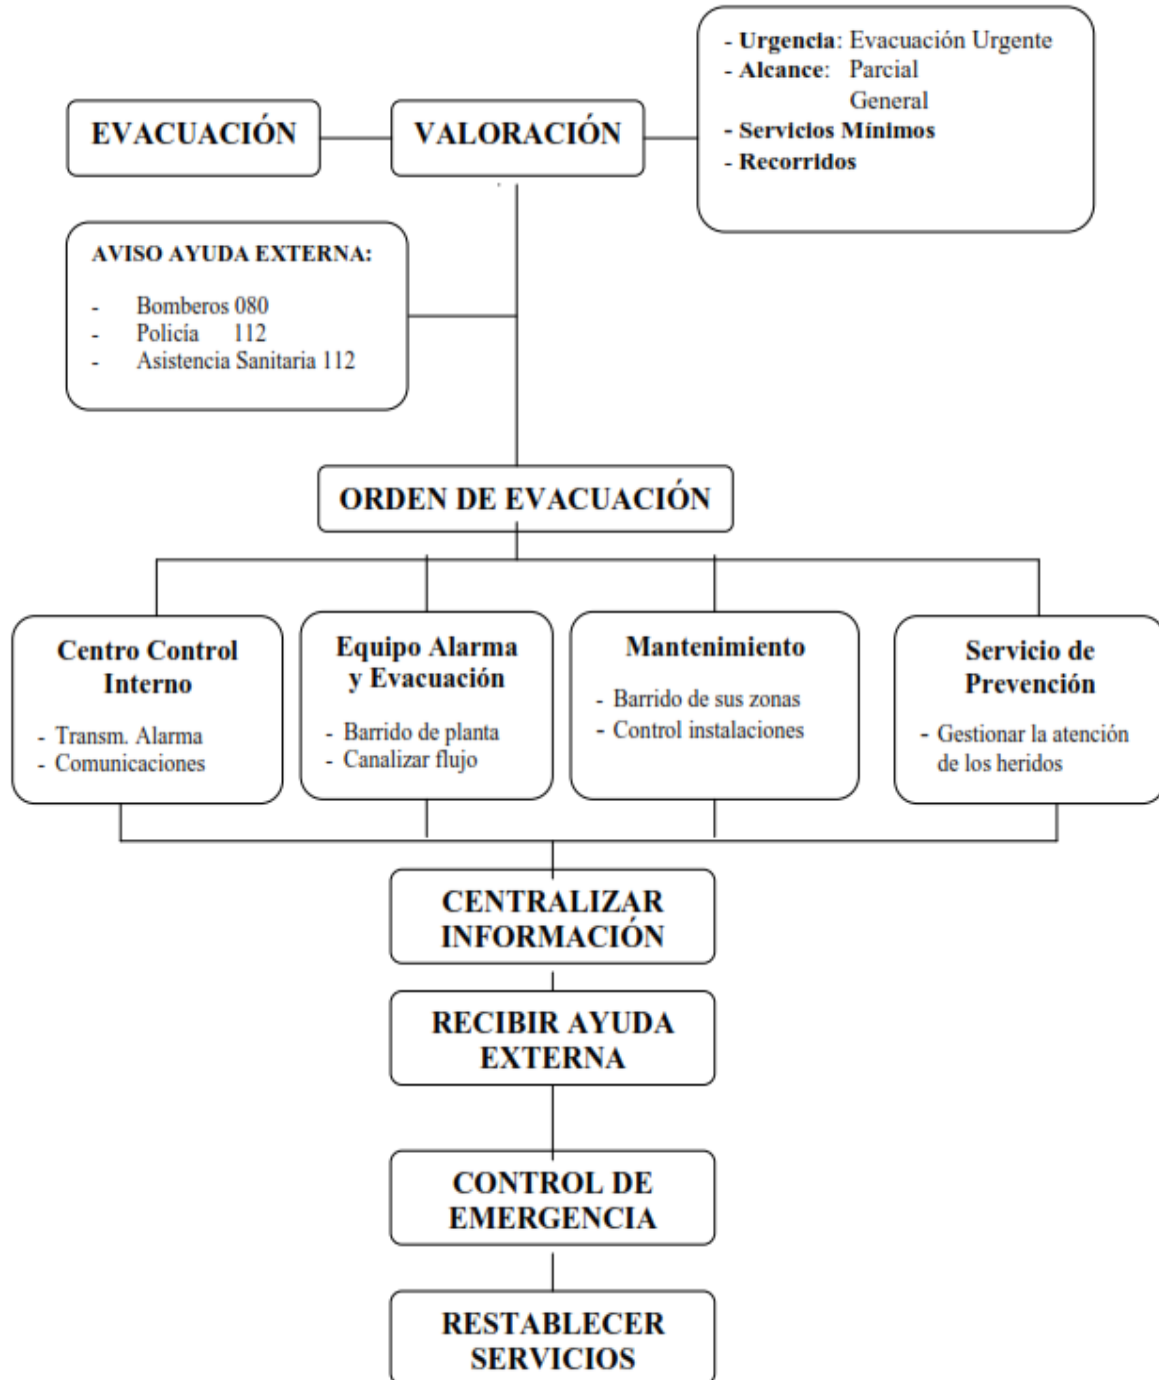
EVACUACIÓN

VALORACIÓN

- Urgencia: Evacuación Urgente
- Alcance: Parcial
General
- Servicios Mínimos
- Recorridos

AVISO AYUDA EXTERNA:

- Bomberos 080
- Policía 112
- Asistencia Sanitaria 112

ORDEN DE EVACUACIÓN

Centro Control Interno

- Transm. Alarma
- Comunicaciones

Equipo Alarma y Evacuación

- Barrido de planta
- Canalizar flujo

Mantenimiento

- Barrido de sus zonas
- Control instalaciones

Servicio de Prevención

- Gestionar la atención de los heridos

CENTRALIZAR INFORMACIÓN

RECIBIR AYUDA EXTERNA

CONTROL DE EMERGENCIA

RESTABLECER SERVICIOS